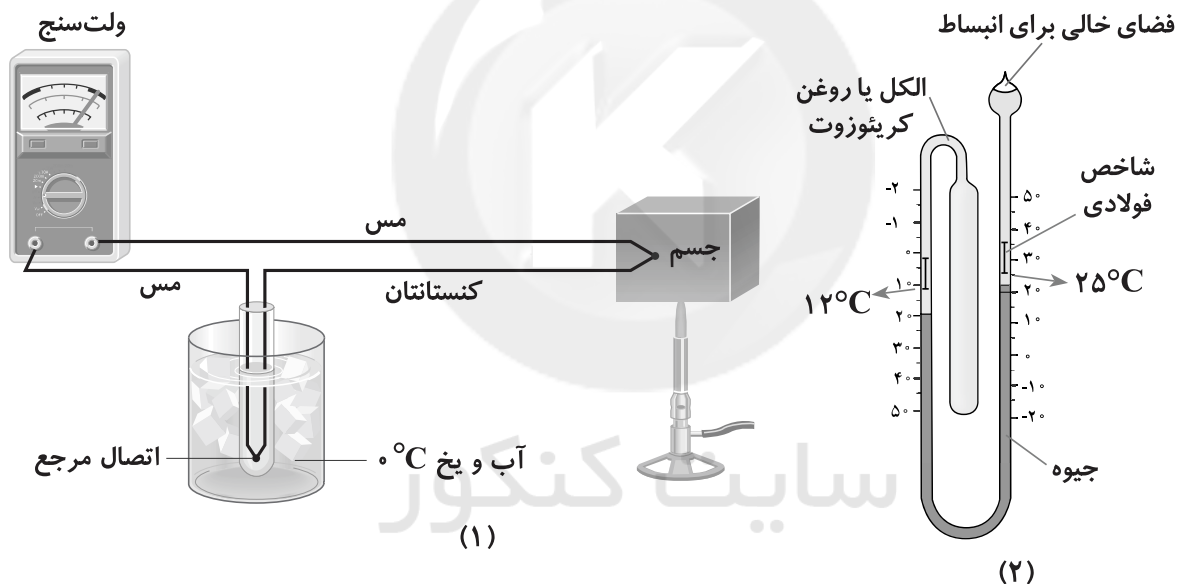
ولت‌سنج

مس

مس

کنستانتان

جسم

اتصال مرجع

آب و یخ $0^\circ C$

(۱)

فضای خالی برای انبساط

الکل یا روغن کریئوزوت

شاخص فولادی

-۲
-۱
۰
۱۰
۲۰
۳۰
۴۰
۵۰

۵۰
۴۰
۳۰
۲۰
۱۰
۰
-۱۰
-۲۰

$۱۲^\circ C$

$۲۵^\circ C$

جیوه

(۲)

سایت کنکور